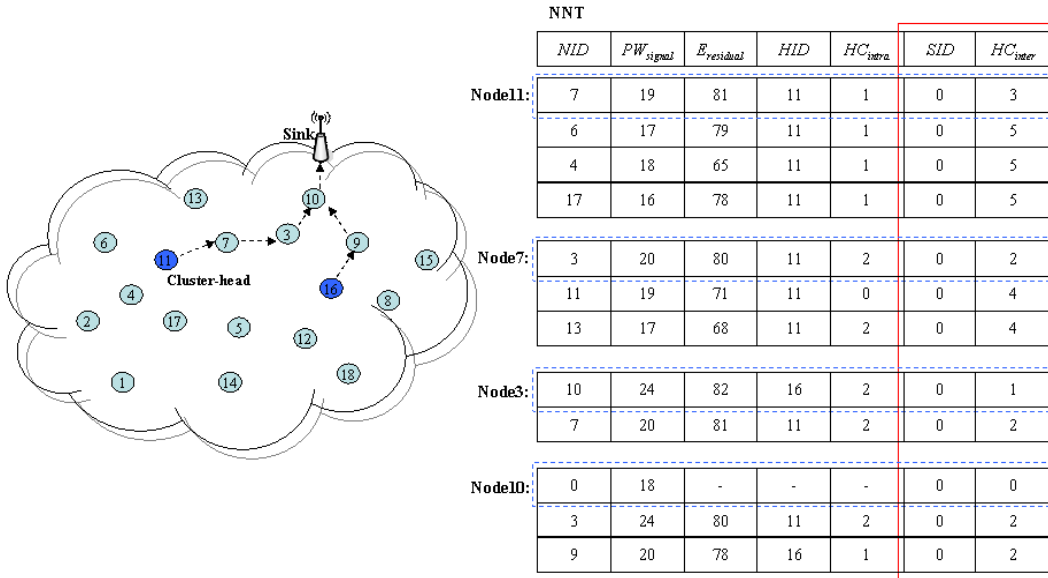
Sink
13
10
6
11
7
3
9
15
Cluster-head
16
4
8
2
17
5
12
1
14
18

NNT

| | $NID$ | $PW_{signal}$ | $E_{residual}$ | $HID$ | $HC_{intra}$ | $SID$ | $HC_{inter}$ |
|---|---|---|---|---|---|---|---|
| Node11: | 7 | 19 | 81 | 11 | 1 | 0 | 3 |
| | 6 | 17 | 79 | 11 | 1 | 0 | 5 |
| | 4 | 18 | 65 | 11 | 1 | 0 | 5 |
| | 17 | 16 | 78 | 11 | 1 | 0 | 5 |
| Node7: | 3 | 20 | 80 | 11 | 2 | 0 | 2 |
| | 11 | 19 | 71 | 11 | 0 | 0 | 4 |
| | 13 | 17 | 68 | 11 | 2 | 0 | 4 |
| Node3: | 10 | 24 | 82 | 16 | 2 | 0 | 1 |
| | 7 | 20 | 81 | 11 | 2 | 0 | 2 |
| Node10: | 0 | 18 | - | - | - | 0 | 0 |
| | 3 | 24 | 80 | 11 | 2 | 0 | 2 |
| | 9 | 20 | 78 | 16 | 1 | 0 | 2 |